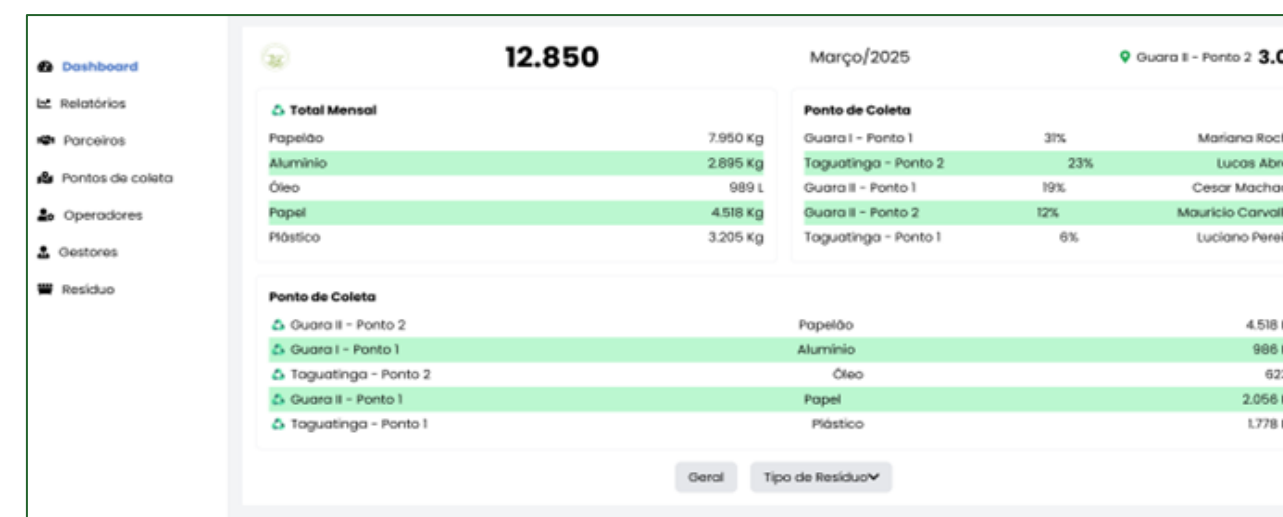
Dashboard
Relatórios
Parceiros
Pontos de coleta
Operadores
Gestores
Resíduo

12.850

Março/2025

Guara II - Ponto 2 3.0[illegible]

Total Mensal

| | |
|---|---|
| Papelão | 7.950 Kg |
| Alumínio | 2.895 Kg |
| Óleo | 989 L |
| Papel | 4.518 Kg |
| Plástico | 3.205 Kg |

Ponto de Coleta

| | | |
|---|---|---|
| Guara I - Ponto 1 | 31% | Mariana Roc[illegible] |
| Taguatinga - Ponto 2 | 23% | Lucas Abr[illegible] |
| Guara II - Ponto 1 | 19% | Cesar Macha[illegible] |
| Guara II - Ponto 2 | 12% | Mauricio Carval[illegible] |
| Taguatinga - Ponto 1 | 6% | Luciano Perei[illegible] |

Ponto de Coleta

| | | |
|---|---|---|
| Guara II - Ponto 2 | Papelão | 4.518 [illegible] |
| Guara I - Ponto 1 | Alumínio | 986 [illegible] |
| Taguatinga - Ponto 2 | Óleo | 62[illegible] |
| Guara II - Ponto 1 | Papel | 2.056 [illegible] |
| Taguatinga - Ponto 1 | Plástico | 1.778 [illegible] |

Geral
Tipo de Resíduo